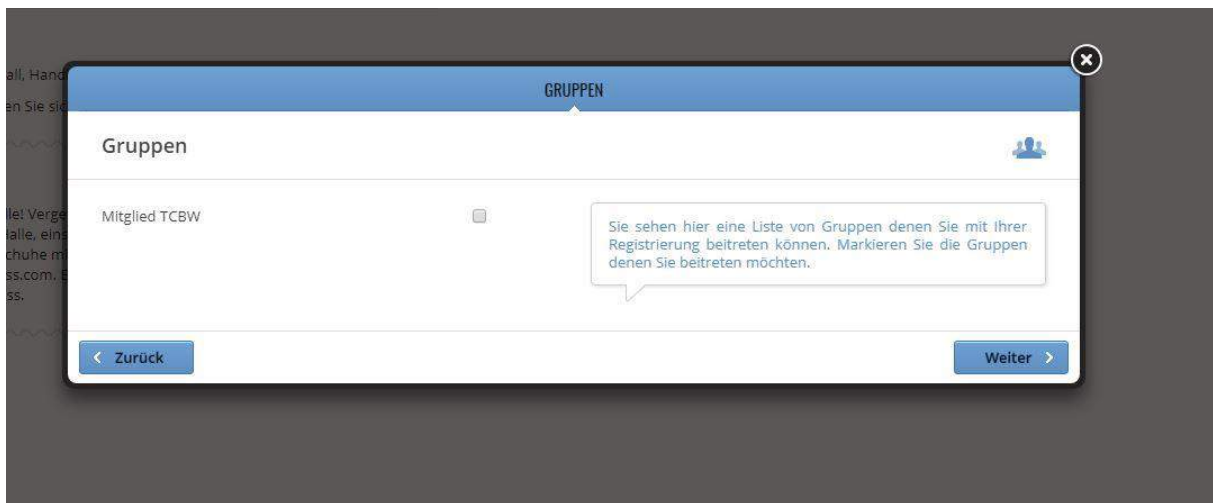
all, Hand
en Sie sie

lle! Verge
alle, eins
chuhe m
ss.com.
ss.

GRUPPEN

Gruppen

Mitglied TCBW

Sie sehen hier eine Liste von Gruppen denen Sie mit Ihrer Registrierung beitreten können. Markieren Sie die Gruppen denen Sie beitreten möchten.

‹ Zurück

Weiter ›